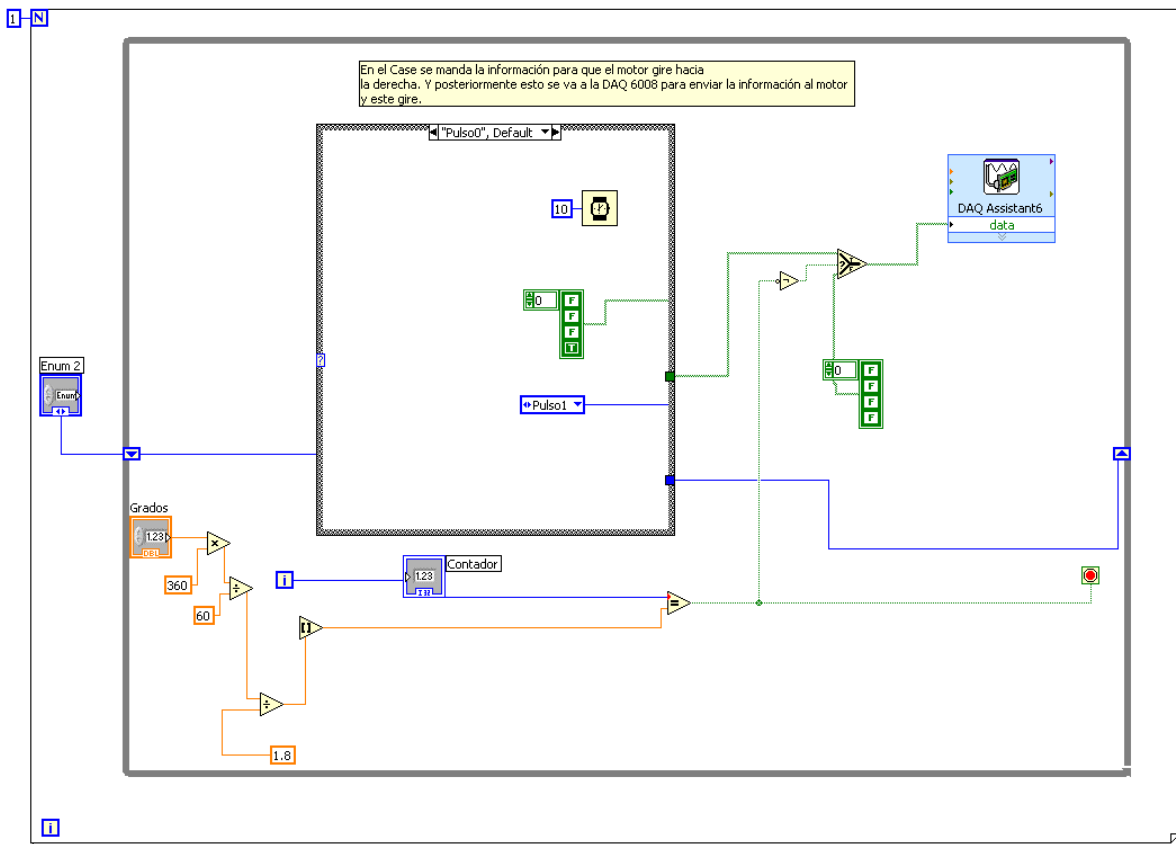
1 N

En el Case se manda la información para que el motor gire hacia la derecha. Y posteriormente esto se va a la DAQ 6008 para enviar la información al motor y este gire.

"Pulso0", Default

10

0
F
F
F
T

DAQ Assistant6
data

0
F
F
F
F

Enum 2
Enum

Pulso1

Grados
1.23
DBL

360

60

1.8

i

1.23
Contador

i